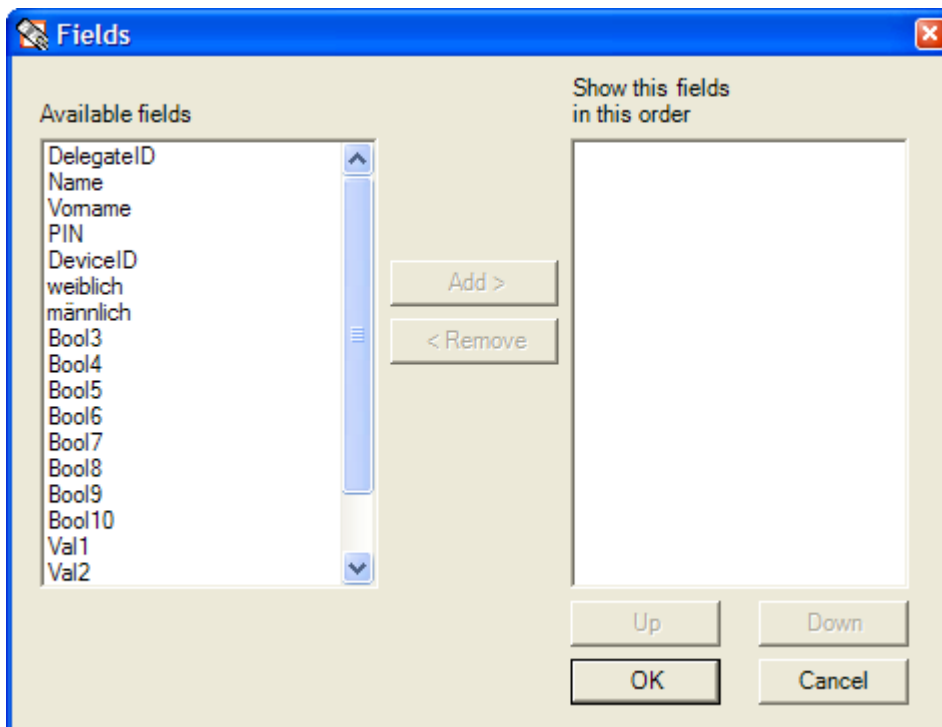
Fields

Available fields

DelegateID
Name
Vorname
PIN
DeviceID
weiblich
männlich
Bool3
Bool4
Bool5
Bool6
Bool7
Bool8
Bool9
Bool10
Val1
Val2

Add >
< Remove

Show this fields
in this order

Up
Down
OK
Cancel